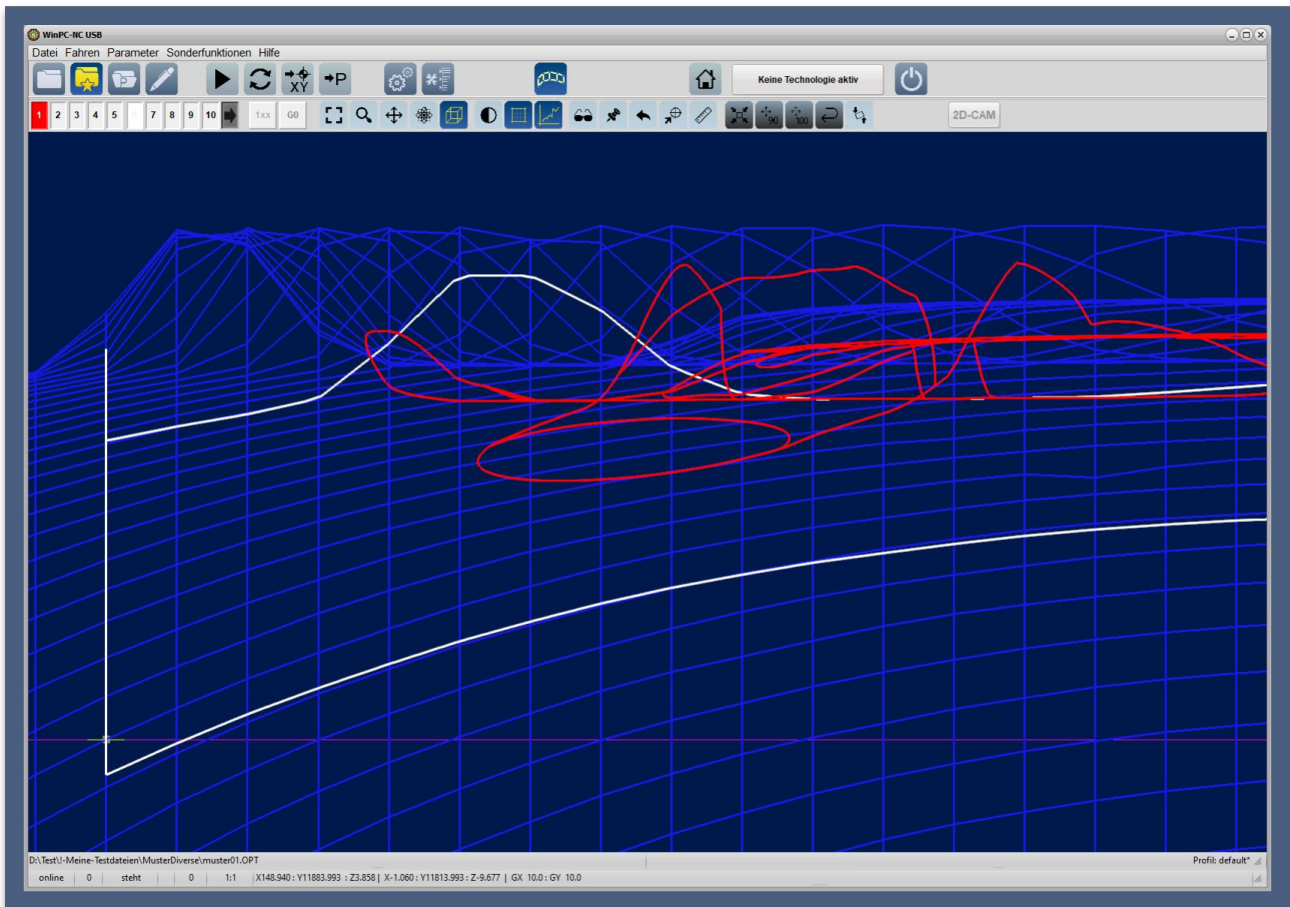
WinPC-NC USB

Datei Fahren Parameter Sonderfunktionen Hilfe

XY →P

Keine Technologie aktiv

1 2 3 4 5 7 8 9 10 1xx G0

90 100

2D-CAM

D:\Test\!-Meine-Testdateien\MusterDiverse\muster01.OPT

Profil: default*

online | 0 | steht | 0 | 1:1 | X148.940 : Y11883.993 : Z3.858 | X-1.060 : Y11813.993 : Z-9.677 | GX 10.0 : GY 10.0